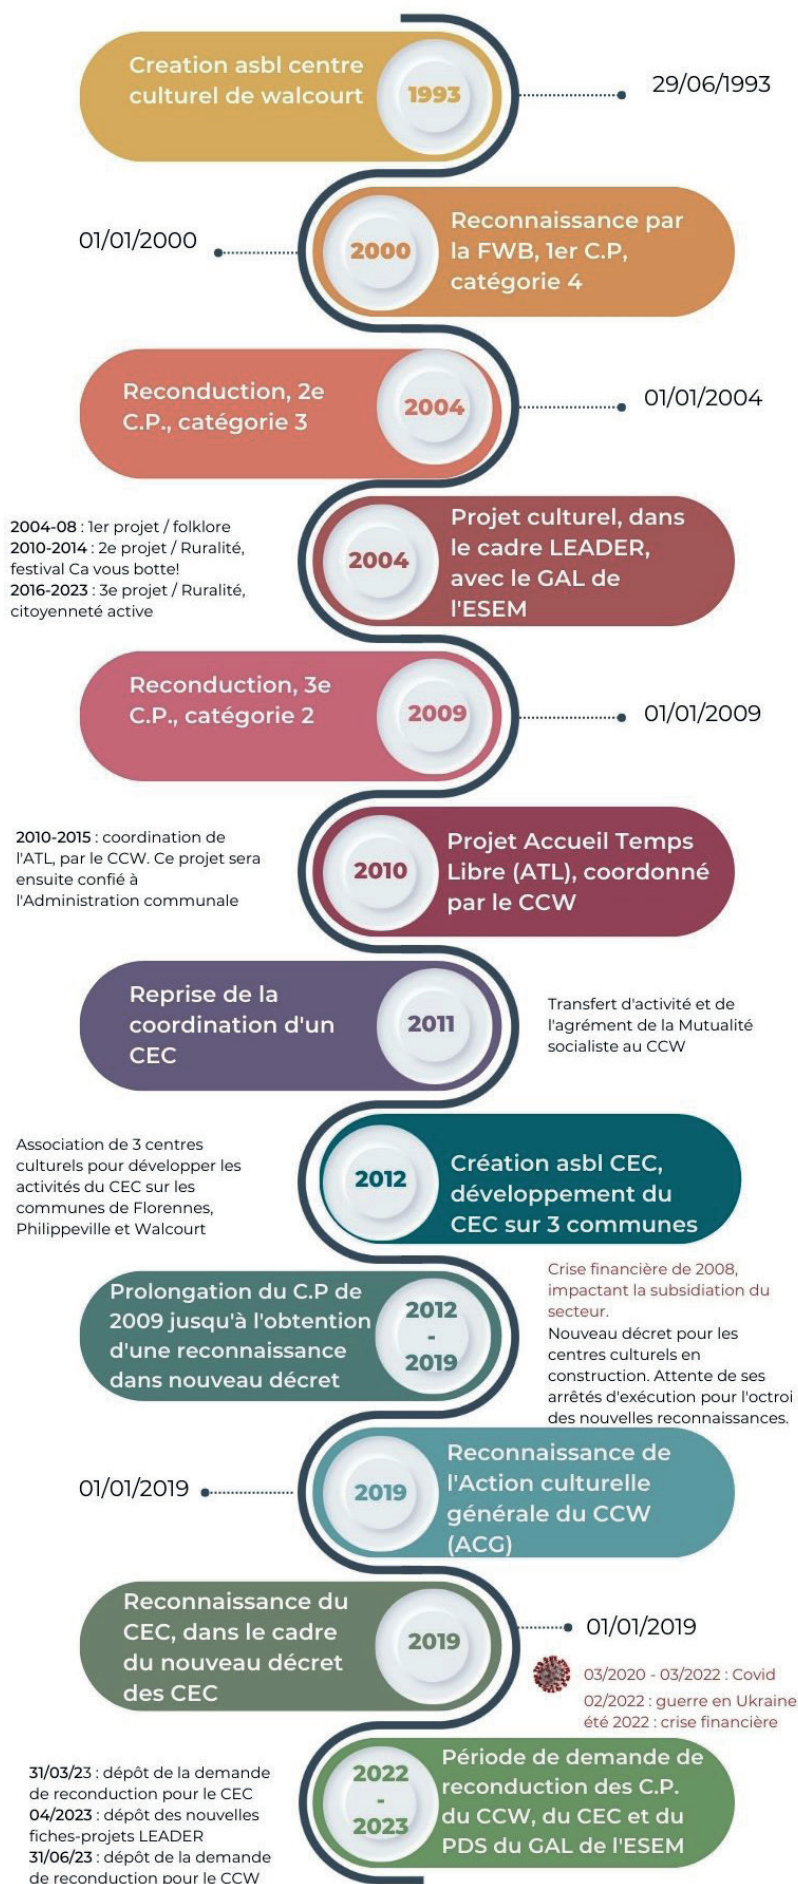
Creation asbl centre culturel de walcourt

1993

29/06/1993

01/01/2000

2000

Reconnaissance par la FWB, 1er C.P, catégorie 4

Reconduction, 2e C.P., catégorie 3

2004

01/01/2004

2004-08 : 1er projet / folklore
2010-2014 : 2e projet / Ruralité, festival Ca vous botte!
2016-2023 : 3e projet / Ruralité, citoyenneté active

2004

Projet culturel, dans le cadre LEADER, avec le GAL de l'ESEM

Reconduction, 3e C.P., catégorie 2

2009

01/01/2009

2010-2015 : coordination de l'ATL, par le CCW. Ce projet sera ensuite confié à l'Administration communale

2010

Projet Accueil Temps Libre (ATL), coordonné par le CCW

Reprise de la coordination d'un CEC

2011

Transfert d'activité et de l'agrément de la Mutualité socialiste au CCW

Association de 3 centres culturels pour développer les activités du CEC sur les communes de Florennes, Philippeville et Walcourt

2012

Création asbl CEC, développement du CEC sur 3 communes

Prolongation du C.P de 2009 jusqu'à l'obtention d'une reconnaissance dans nouveau décret

2012 - 2019

Crise financière de 2008, impactant la subsidiation du secteur.
Nouveau décret pour les centres culturels en construction. Attente de ses arrêtés d'exécution pour l'octroi des nouvelles reconnaissances.

01/01/2019

2019

Reconnaissance de l'Action culturelle générale du CCW (ACG)

Reconnaissance du CEC, dans le cadre du nouveau décret des CEC

2019

01/01/2019

03/2020 - 03/2022 : Covid
02/2022 : guerre en Ukraine
été 2022 : crise financière

31/03/23 : dépôt de la demande de reconduction pour le CEC
04/2023 : dépôt des nouvelles fiches-projets LEADER
31/06/23 : dépôt de la demande de reconduction pour le CCW

2022 - 2023

Période de demande de reconduction des C.P. du CCW, du CEC et du PDS du GAL de l'ESEM